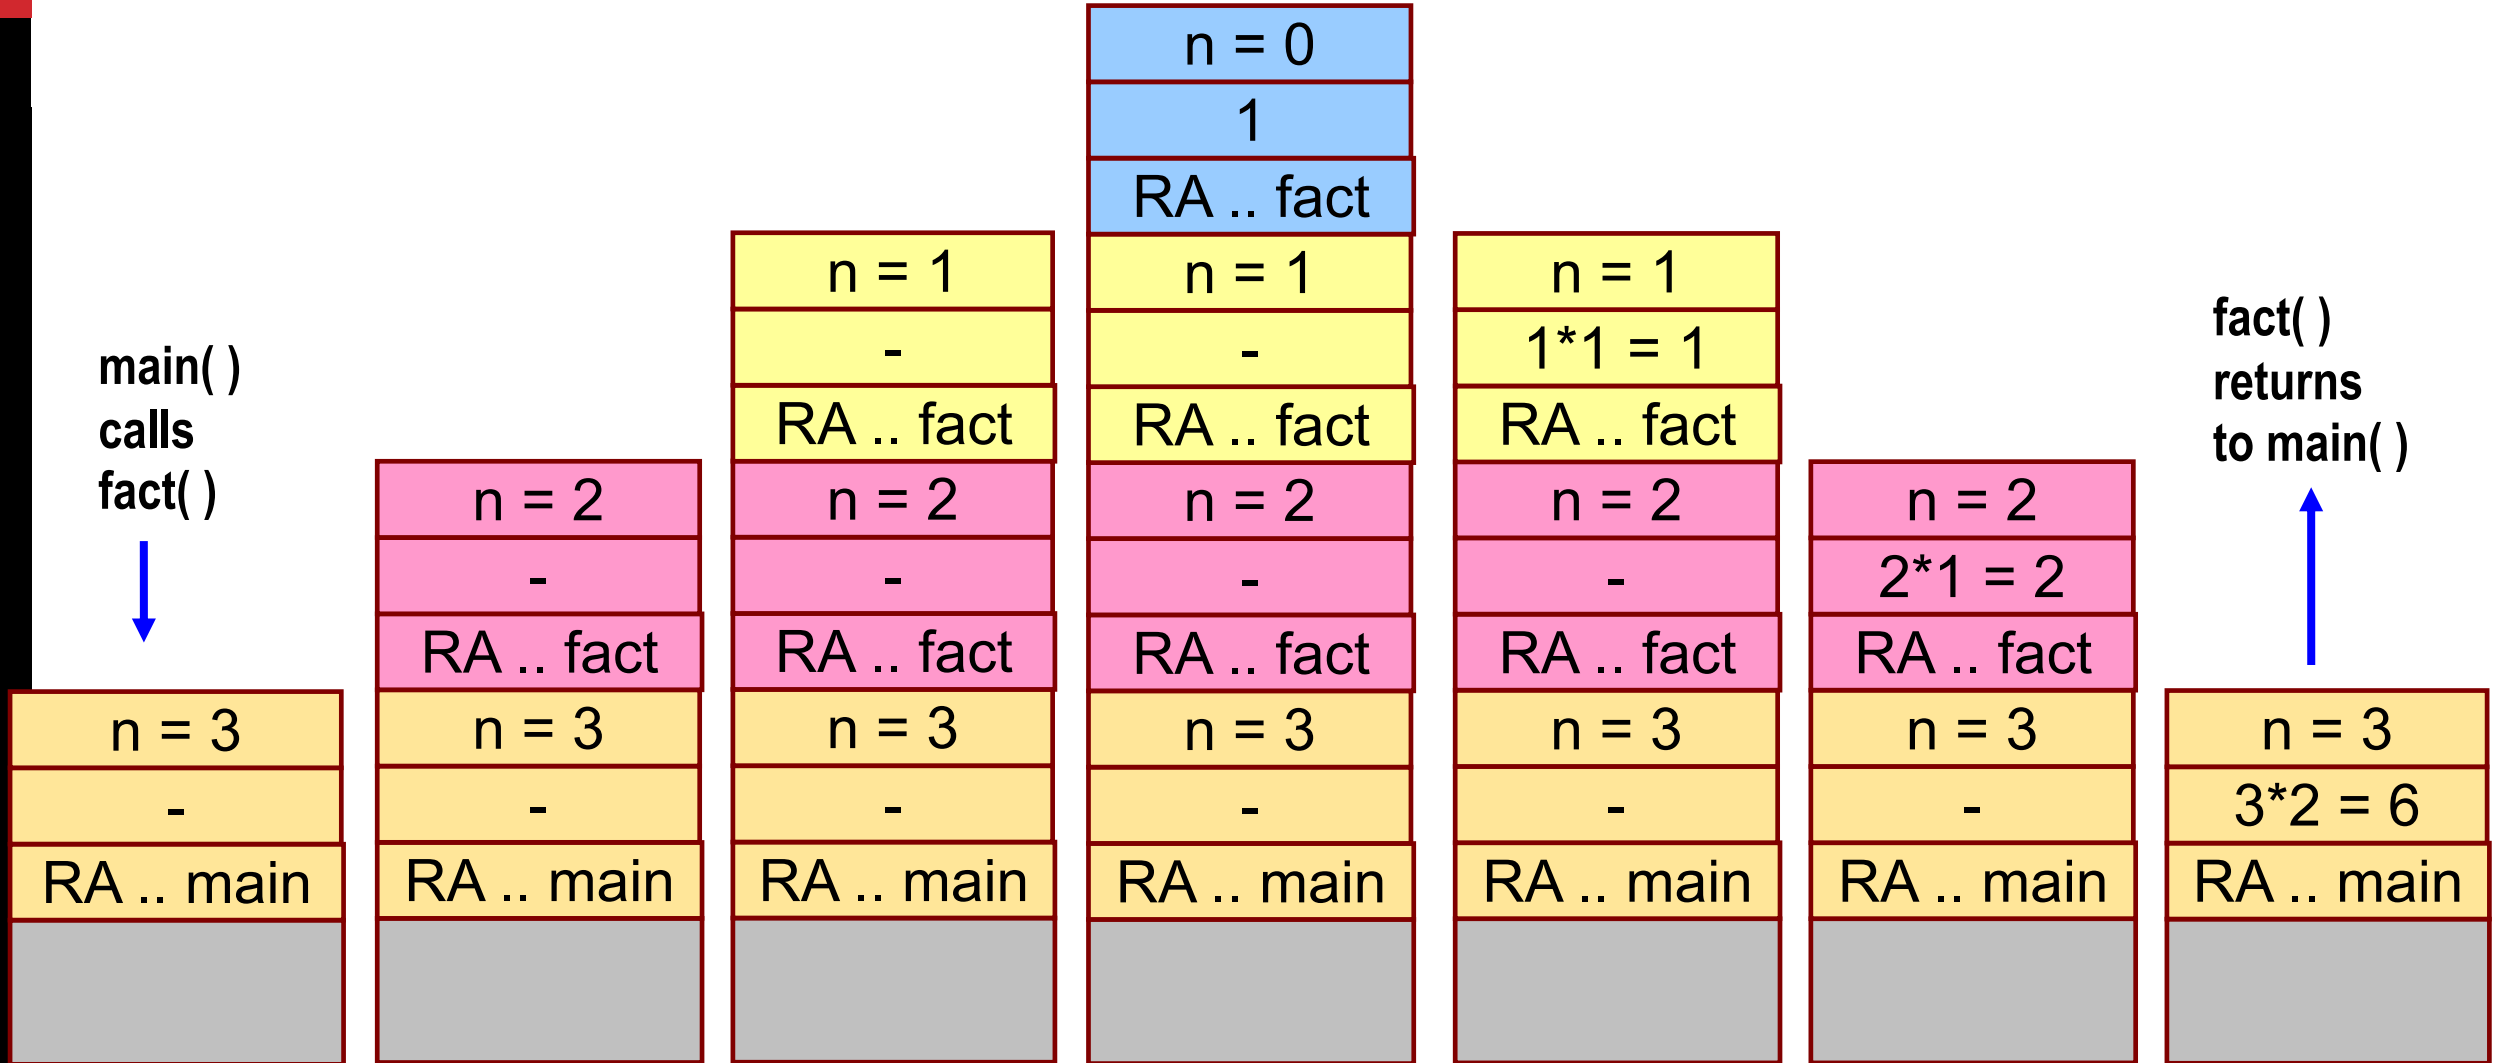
main( ) calls fact( )

n = 3
-
RA .. main

n = 2
-
RA .. fact
n = 3
-
RA .. main

n = 1
-
RA .. fact
n = 2
-
RA .. fact
n = 3
-
RA .. main

n = 0
1
RA .. fact
n = 1
-
RA .. fact
n = 2
-
RA .. fact
n = 3
-
RA .. main

n = 1
1*1 = 1
RA .. fact
n = 2
-
RA .. fact
n = 3
-
RA .. main

n = 2
2*1 = 2
RA .. fact
n = 3
-
RA .. main

fact( ) returns to main( )

n = 3
3*2 = 6
RA .. main